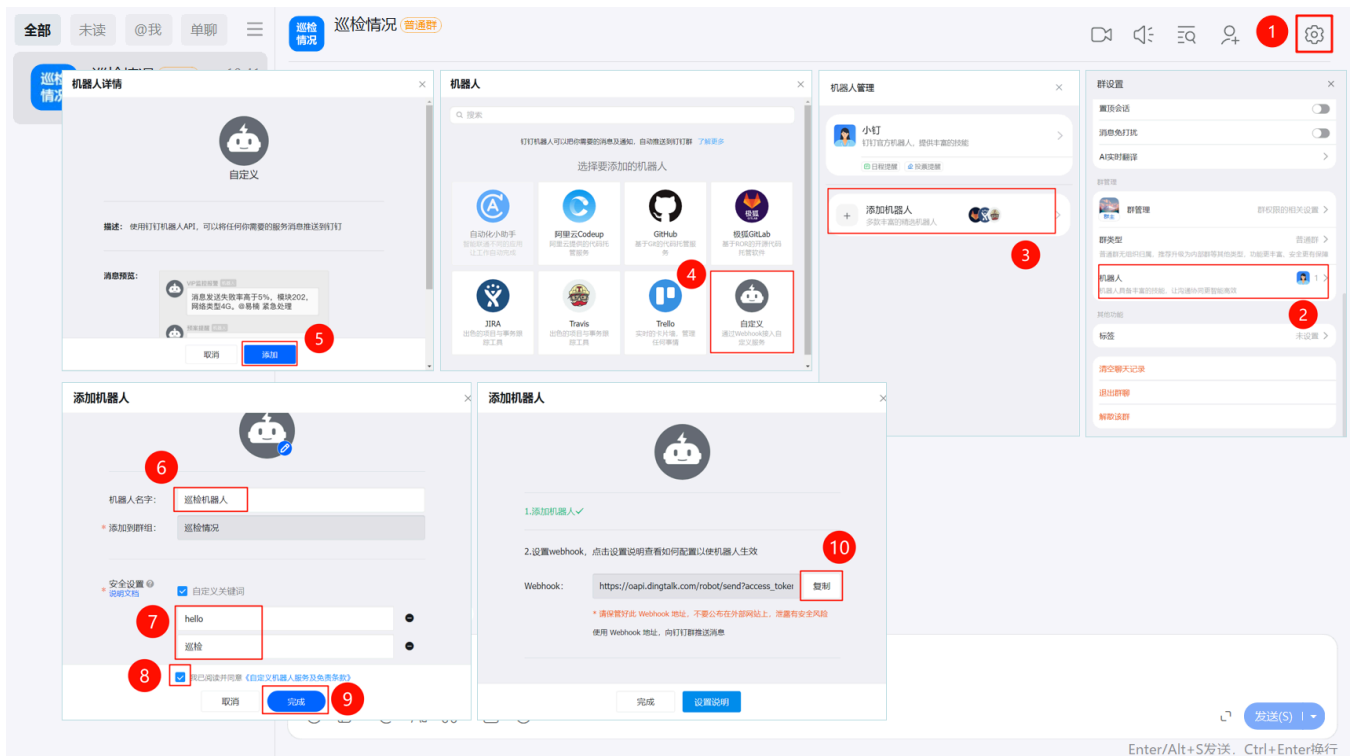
全部 未读 @我 单聊

巡检情况 普通群

1

机器人详情

自定义

描述：使用钉钉机器人API，可以将任何你需要的服务消息推送到钉钉

消息预览：

消息发送失败率高于5%，模块202，网络类型4G，@易楠 紧急处理

取消 添加

5

机器人

搜索

钉钉机器人可以把你需要的消息及通知，自动推送到钉钉群 了解更多

选择要添加的机器人

自动化小助手

阿里云Codeup

GitHub

极狐GitLab

JIRA

Travis

Trello

自定义

通过Webhook接入自定义服务

4

机器人管理

小钉

钉钉官方机器人，提供丰富的技能

日程提醒 投票提醒

添加机器人

多款丰富的精选机器人

3

群设置

置顶会话

消息免打扰

AI实时翻译

群管理

群管理

群权限的相关设置

群类型

普通群

机器人

2

其他功能

标签

未设置

清空聊天记录

退出群聊

解散该群

添加机器人

6

机器人名字： 巡检机器人

* 添加到群组： 巡检情况

* 安全设置 说明文档

自定义关键词

7

hello

巡检

8

我已阅读并同意《自定义机器人服务及免责条款》

取消 完成 9

添加机器人

1.添加机器人✓

2.设置webhook，点击设置说明查看如何配置以使机器人生效

10

Webhook: https://oapi.dingtalk.com/robot/send?access_toker 复制

* 请保管好此 Webhook 地址，不要公布在外部网站上，泄露有安全风险

使用 Webhook 地址，向钉钉群推送消息

完成 设置说明

发送(S)

Enter/Alt+S发送，Ctrl+Enter换行